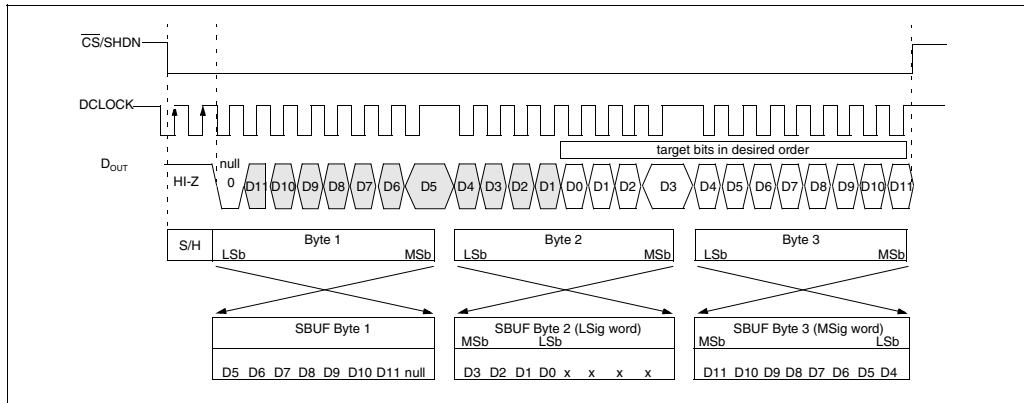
$\overline{CS}$/SHDN

DCLOCK

$D_{OUT}$

target bits in desired order

null

HI-Z

0 D11 D10 D9 D8 D7 D6 D5 D4 D3 D2 D1 D0 D1 D2 D3 D4 D5 D6 D7 D8 D9 D10 D11

S/H

Byte 1

LSb MSb

Byte 2

LSb MSb

Byte 3

LSb MSb

SBUF Byte 1

D5 D6 D7 D8 D9 D10 D11 null

SBUF Byte 2 (LSig word)

MSb LSb

D3 D2 D1 D0 x x x x

SBUF Byte 3 (MSig word)

MSb LSb

D11 D10 D9 D8 D7 D6 D5 D4